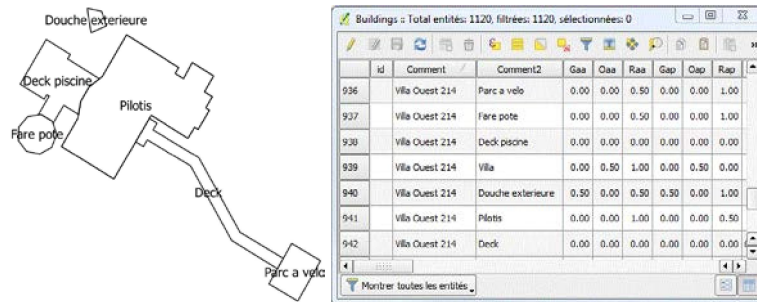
Douche exterieure

Deck piscine

Pilotis

Fare pote

Deck

Parc a velo

Buildings :: Total entités: 1120, filtrées: 1120, sélectionnées: 0

| | id | Comment | Comment2 | Gaa | Oaa | Raa | Gap | Oap | Rap |
|---|---|---|---|---|---|---|---|---|---|
| 936 | | Villa Ouest 214 | Parc a velo | 0.00 | 0.00 | 0.50 | 0.00 | 0.00 | 1.00 |
| 937 | | Villa Ouest 214 | Fare pote | 0.00 | 0.00 | 0.50 | 0.00 | 0.00 | 1.00 |
| 938 | | Villa Ouest 214 | Deck piscine | 0.00 | 0.00 | 0.00 | 0.00 | 0.00 | 0.00 |
| 939 | | Villa Ouest 214 | Villa | 0.00 | 0.50 | 1.00 | 0.00 | 0.50 | 0.00 |
| 940 | | Villa Ouest 214 | Douche exterieure | 0.50 | 0.00 | 0.50 | 0.50 | 0.00 | 1.00 |
| 941 | | Villa Ouest 214 | Pilotis | 0.00 | 0.00 | 1.00 | 0.00 | 0.00 | 0.50 |
| 942 | | Villa Ouest 214 | Deck | 0.00 | 0.00 | 0.00 | 0.00 | 0.00 | 0.00 |

Montrer toutes les entités